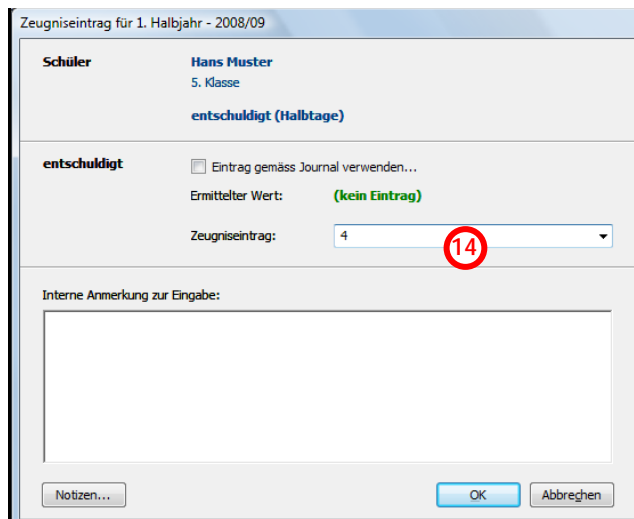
Zeugniseintrag für 1. Halbjahr - 2008/09

Schüler

Hans Muster
5. Klasse

entschuldigt (Halbtage)

entschuldigt

Eintrag gemäss Journal verwenden...

Ermittelter Wert:

(kein Eintrag)

Zeugniseintrag:

4

14

Interne Anmerkung zur Eingabe:

Notizen...

OK

Abbrechen